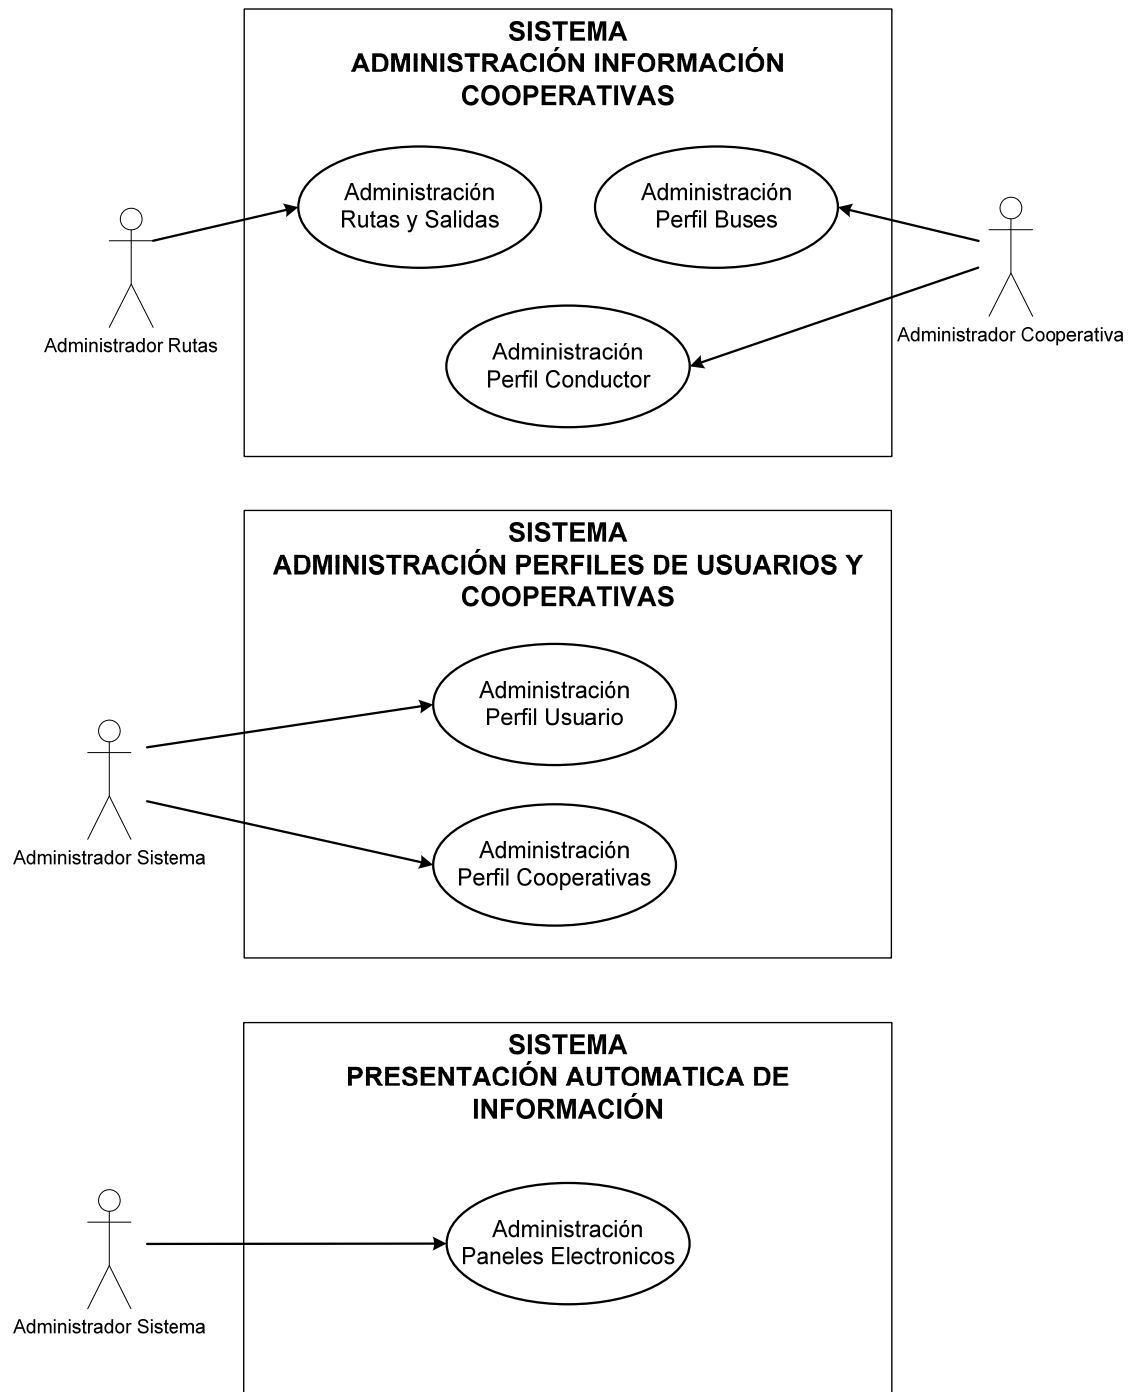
SISTEMA
ADMINISTRACIÓN INFORMACIÓN COOPERATIVAS

Administración Rutas y Salidas

Administración Perfil Buses

Administrador Rutas

Administrador Cooperativa

Administración Perfil Conductor

SISTEMA
ADMINISTRACIÓN PERFILES DE USUARIOS Y COOPERATIVAS

Administración Perfil Usuario

Administrador Sistema

Administración Perfil Cooperativas

SISTEMA
PRESENTACIÓN AUTOMATICA DE INFORMACIÓN

Administración Paneles Electronicos

Administrador Sistema